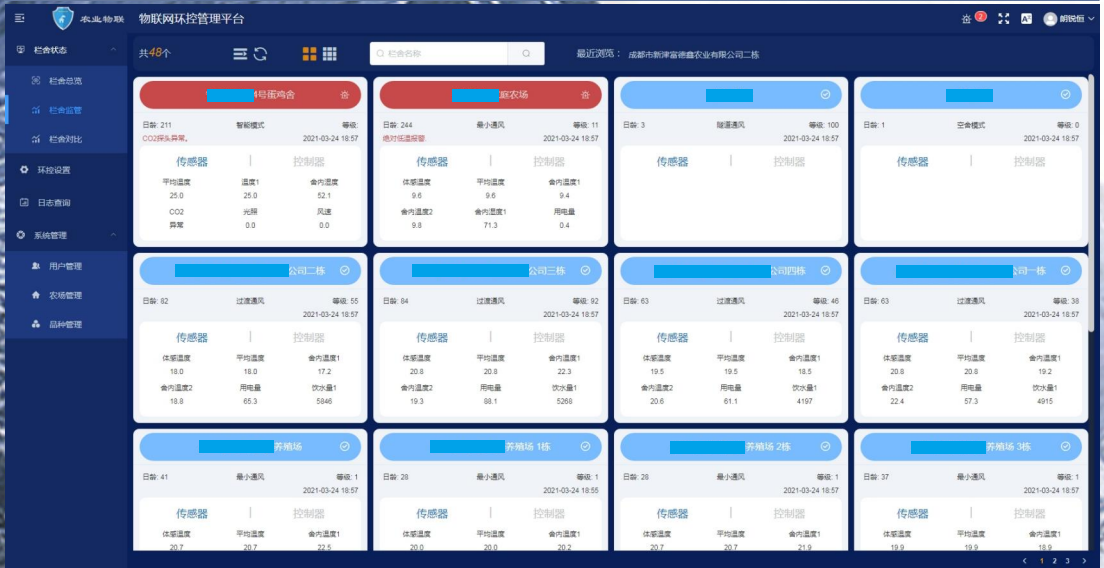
农业物联 物联网环控管理平台

朗锐恒

栏舍状态
栏舍总览
栏舍监管
栏舍对比
环控设置
日志查询
系统管理
用户管理
农场管理
品种管理

共48个

栏舍名称

最近浏览： 成都市新津富德鑫农业有限公司二栋

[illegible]号蛋鸡舍
日龄: 211 智能模式 等级:
CO2探头异常。 2021-03-24 18:57
传感器 | 控制器
平均温度 25.0 温度1 25.0 舍内湿度 52.1
CO2 异常 光照 0.0 风速 0.0

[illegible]蔬农场
日龄: 244 最小通风 等级: 11
绝对低温报警 2021-03-24 18:57
传感器 | 控制器
体感温度 9.6 平均温度 9.6 舍内温度1 9.4
舍内温度2 9.8 舍内湿度1 71.3 用电量 0.4

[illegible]
日龄: 3 隧道通风 等级: 100
2021-03-24 18:57
传感器 | 控制器

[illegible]
日龄: 1 空舍模式 等级: 0
2021-03-24 18:57
传感器 | 控制器

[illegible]公司二栋
日龄: 82 过渡通风 等级: 55
2021-03-24 18:57
传感器 | 控制器
体感温度 18.0 平均温度 18.0 舍内温度1 17.2
舍内温度2 18.8 用电量 65.3 饮水量1 5846

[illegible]公司三栋
日龄: 84 过渡通风 等级: 92
2021-03-24 18:57
传感器 | 控制器
体感温度 20.8 平均温度 20.8 舍内温度1 22.3
舍内温度2 19.3 用电量 88.1 饮水量1 5268

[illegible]公司四栋
日龄: 63 过渡通风 等级: 46
2021-03-24 18:57
传感器 | 控制器
体感温度 19.5 平均温度 19.5 舍内温度1 18.5
舍内温度2 20.6 用电量 61.1 饮水量1 4197

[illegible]公司一栋
日龄: 63 过渡通风 等级: 38
2021-03-24 18:57
传感器 | 控制器
体感温度 20.8 平均温度 20.8 舍内温度1 19.2
舍内温度2 22.4 用电量 57.3 饮水量1 4915

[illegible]养殖场
日龄: 41 最小通风 等级: 1
2021-03-24 18:57
传感器 | 控制器
体感温度 20.7 平均温度 20.7 舍内温度1 22.5

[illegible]养殖场 1栋
日龄: 28 最小通风 等级: 1
2021-03-24 18:55
传感器 | 控制器
体感温度 20.0 平均温度 20.0 舍内温度1 20.2

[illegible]养殖场 2栋
日龄: 28 最小通风 等级: 1
2021-03-24 18:57
传感器 | 控制器
体感温度 20.7 平均温度 20.7 舍内温度1 21.9

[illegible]养殖场 3栋
日龄: 37 最小通风 等级: 1
2021-03-24 18:57
传感器 | 控制器
体感温度 19.9 平均温度 19.9 舍内温度1 18.9

< 1 2 3 >